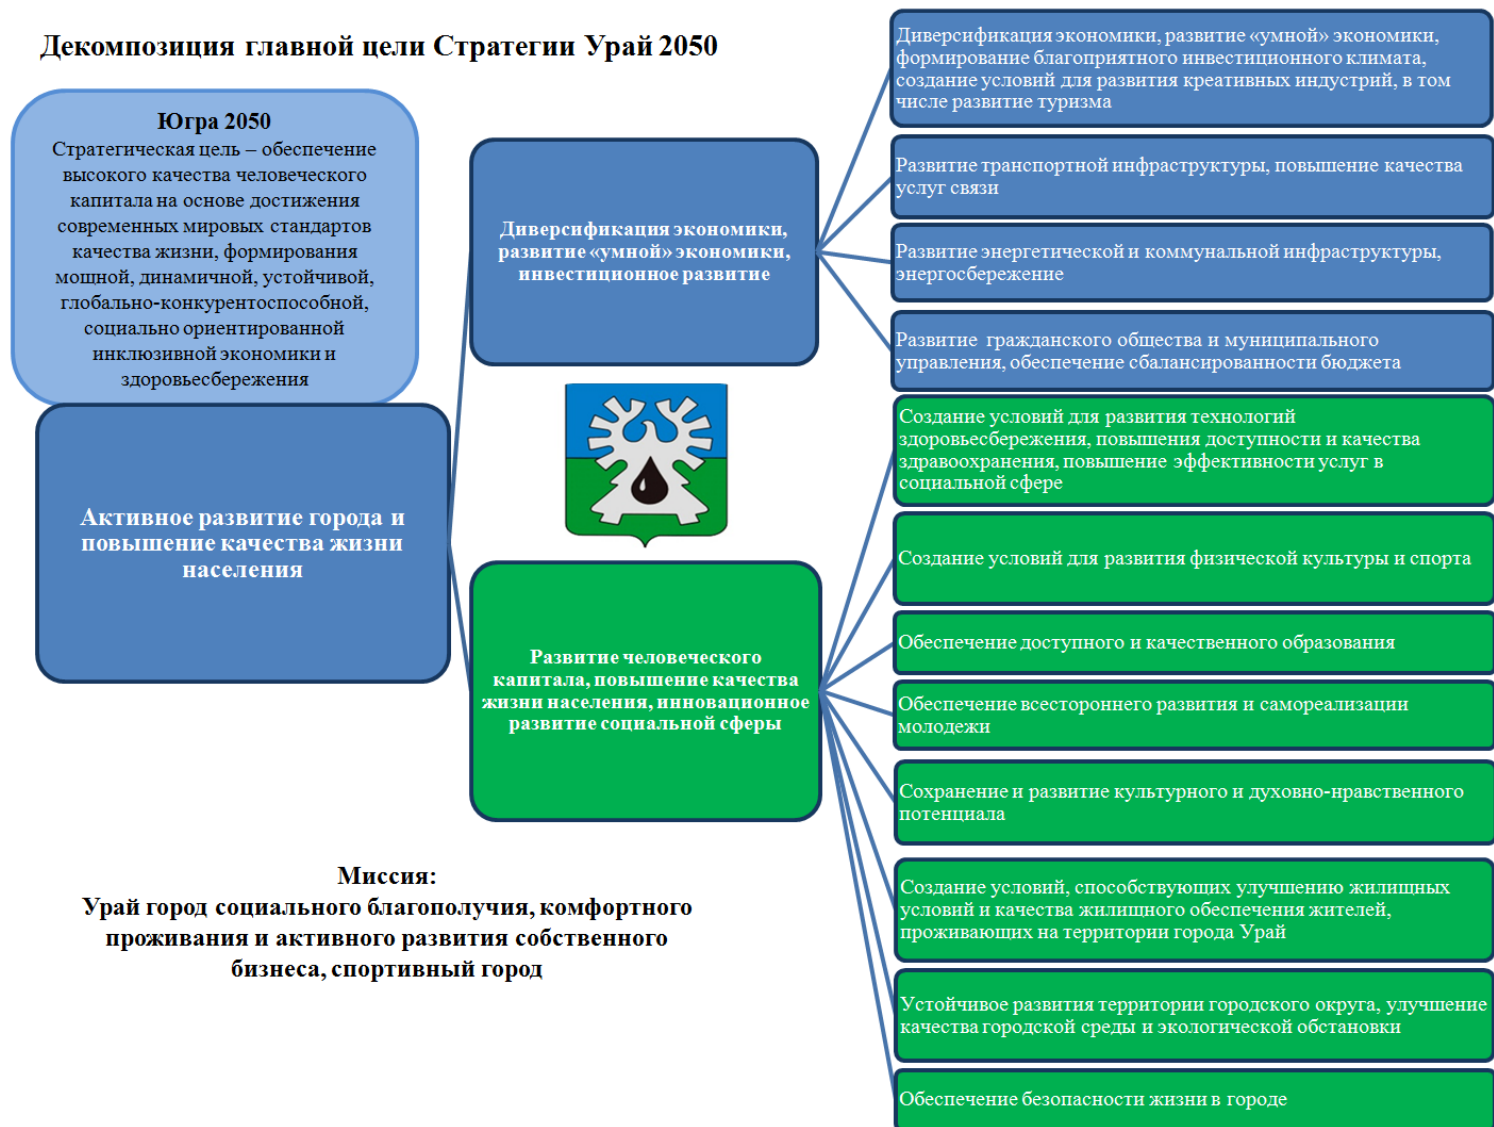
Декомпозиция главной цели Стратегии Урай 2050

Югра 2050
Стратегическая цель – обеспечение высокого качества человеческого капитала на основе достижения современных мировых стандартов качества жизни, формирования мощной, динамичной, устойчивой, глобально-конкурентоспособной, социально ориентированной инклюзивной экономики и здоровьесбережения

Активное развитие города и повышение качества жизни населения

Диверсификация экономики, развитие «умной» экономики, инвестиционное развитие

Развитие человеческого капитала, повышение качества жизни населения, инновационное развитие социальной сферы

Диверсификация экономики, развитие «умной» экономики, формирование благоприятного инвестиционного климата, создание условий для развития креативных индустрий, в том числе развитие туризма

Развитие транспортной инфраструктуры, повышение качества услуг связи

Развитие энергетической и коммунальной инфраструктуры, энергосбережение

Развитие гражданского общества и муниципального управления, обеспечение сбалансированности бюджета

Создание условий для развития технологий здоровьесбережения, повышения доступности и качества здравоохранения, повышение эффективности услуг в социальной сфере

Создание условий для развития физической культуры и спорта

Обеспечение доступного и качественного образования

Обеспечение всестороннего развития и самореализации молодежи

Сохранение и развитие культурного и духовно-нравственного потенциала

Создание условий, способствующих улучшению жилищных условий и качества жилищного обеспечения жителей, проживающих на территории города Урай

Устойчивое развития территории городского округа, улучшение качества городской среды и экологической обстановки

Обеспечение безопасности жизни в городе

Миссия:
Урай город социального благополучия, комфортного проживания и активного развития собственного бизнеса, спортивный город